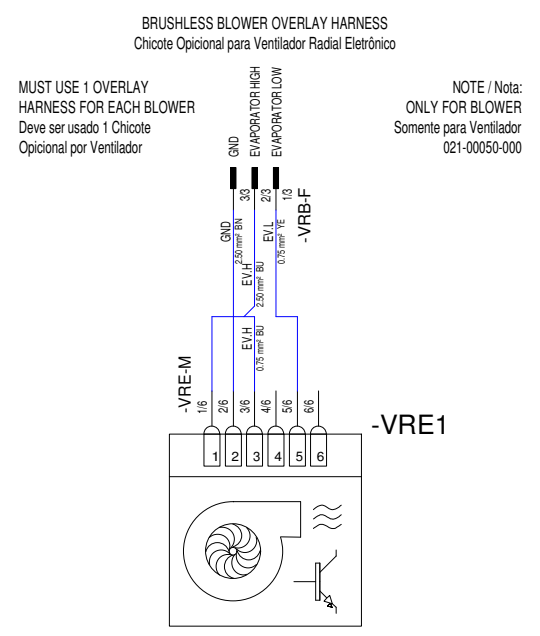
BRUSHLESS BLOWER OVERLAY HARNESS
Chicote Opcional para Ventilador Radial Eletrônico

MUST USE 1 OVERLAY HARNESS FOR EACH BLOWER
Deve ser usado 1 Chicote Opcional por Ventilador

NOTE / Nota:
ONLY FOR BLOWER
Somente para Ventilador
021-00050-000

GND
EVAPORATOR HIGH
EVAPORATOR LOW

3/3
2/3
1/3
-VRB-F

GND
$2.50 mm^2$ BN
EV.L
$0.75 mm^2$ YE
EV.H
$2.50 mm^2$ BU
EV.H
$0.75 mm^2$ BU

-VRE-M
1/6
2/6
3/6
4/6
5/6
6/6

-VRE1

1
2
3
4
5
6